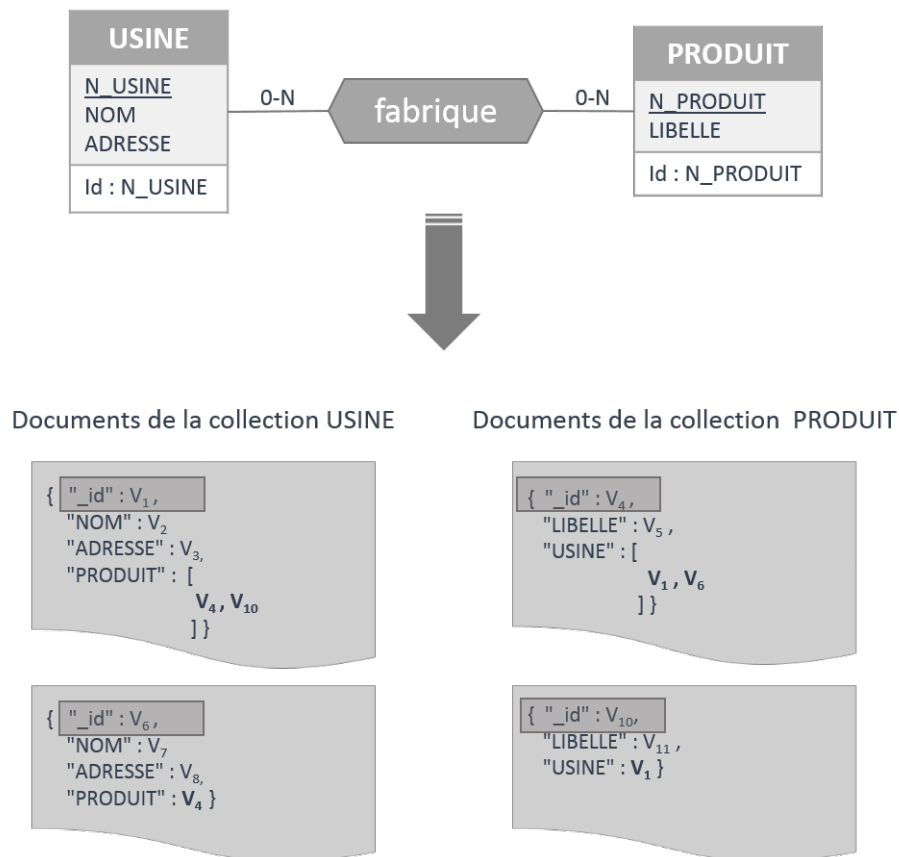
USINE

N_USINE
NOM
ADRESSE

Id : N_USINE

0-N

fabrique

0-N

PRODUIT

N_PRODUIT
LIBELLE

Id : N_PRODUIT

Documents de la collection USINE

{ "_id" : $V_1$ ,
"NOM" : $V_2$
"ADRESSE" : $V_3$,
"PRODUIT" : [
$\mathbf{V_4}$ , $\mathbf{V_{10}}$
] }

{ "_id" : $V_6$ ,
"NOM" : $V_7$
"ADRESSE" : $V_8$,
"PRODUIT" : $\mathbf{V_4}$ }

Documents de la collection PRODUIT

{ "_id" : $V_4$ ,
"LIBELLE" : $V_5$ ,
"USINE" : [
$\mathbf{V_1}$ , $\mathbf{V_6}$
] }

{ "_id" : $V_{10}$,
"LIBELLE" : $V_{11}$ ,
"USINE" : $\mathbf{V_1}$ }